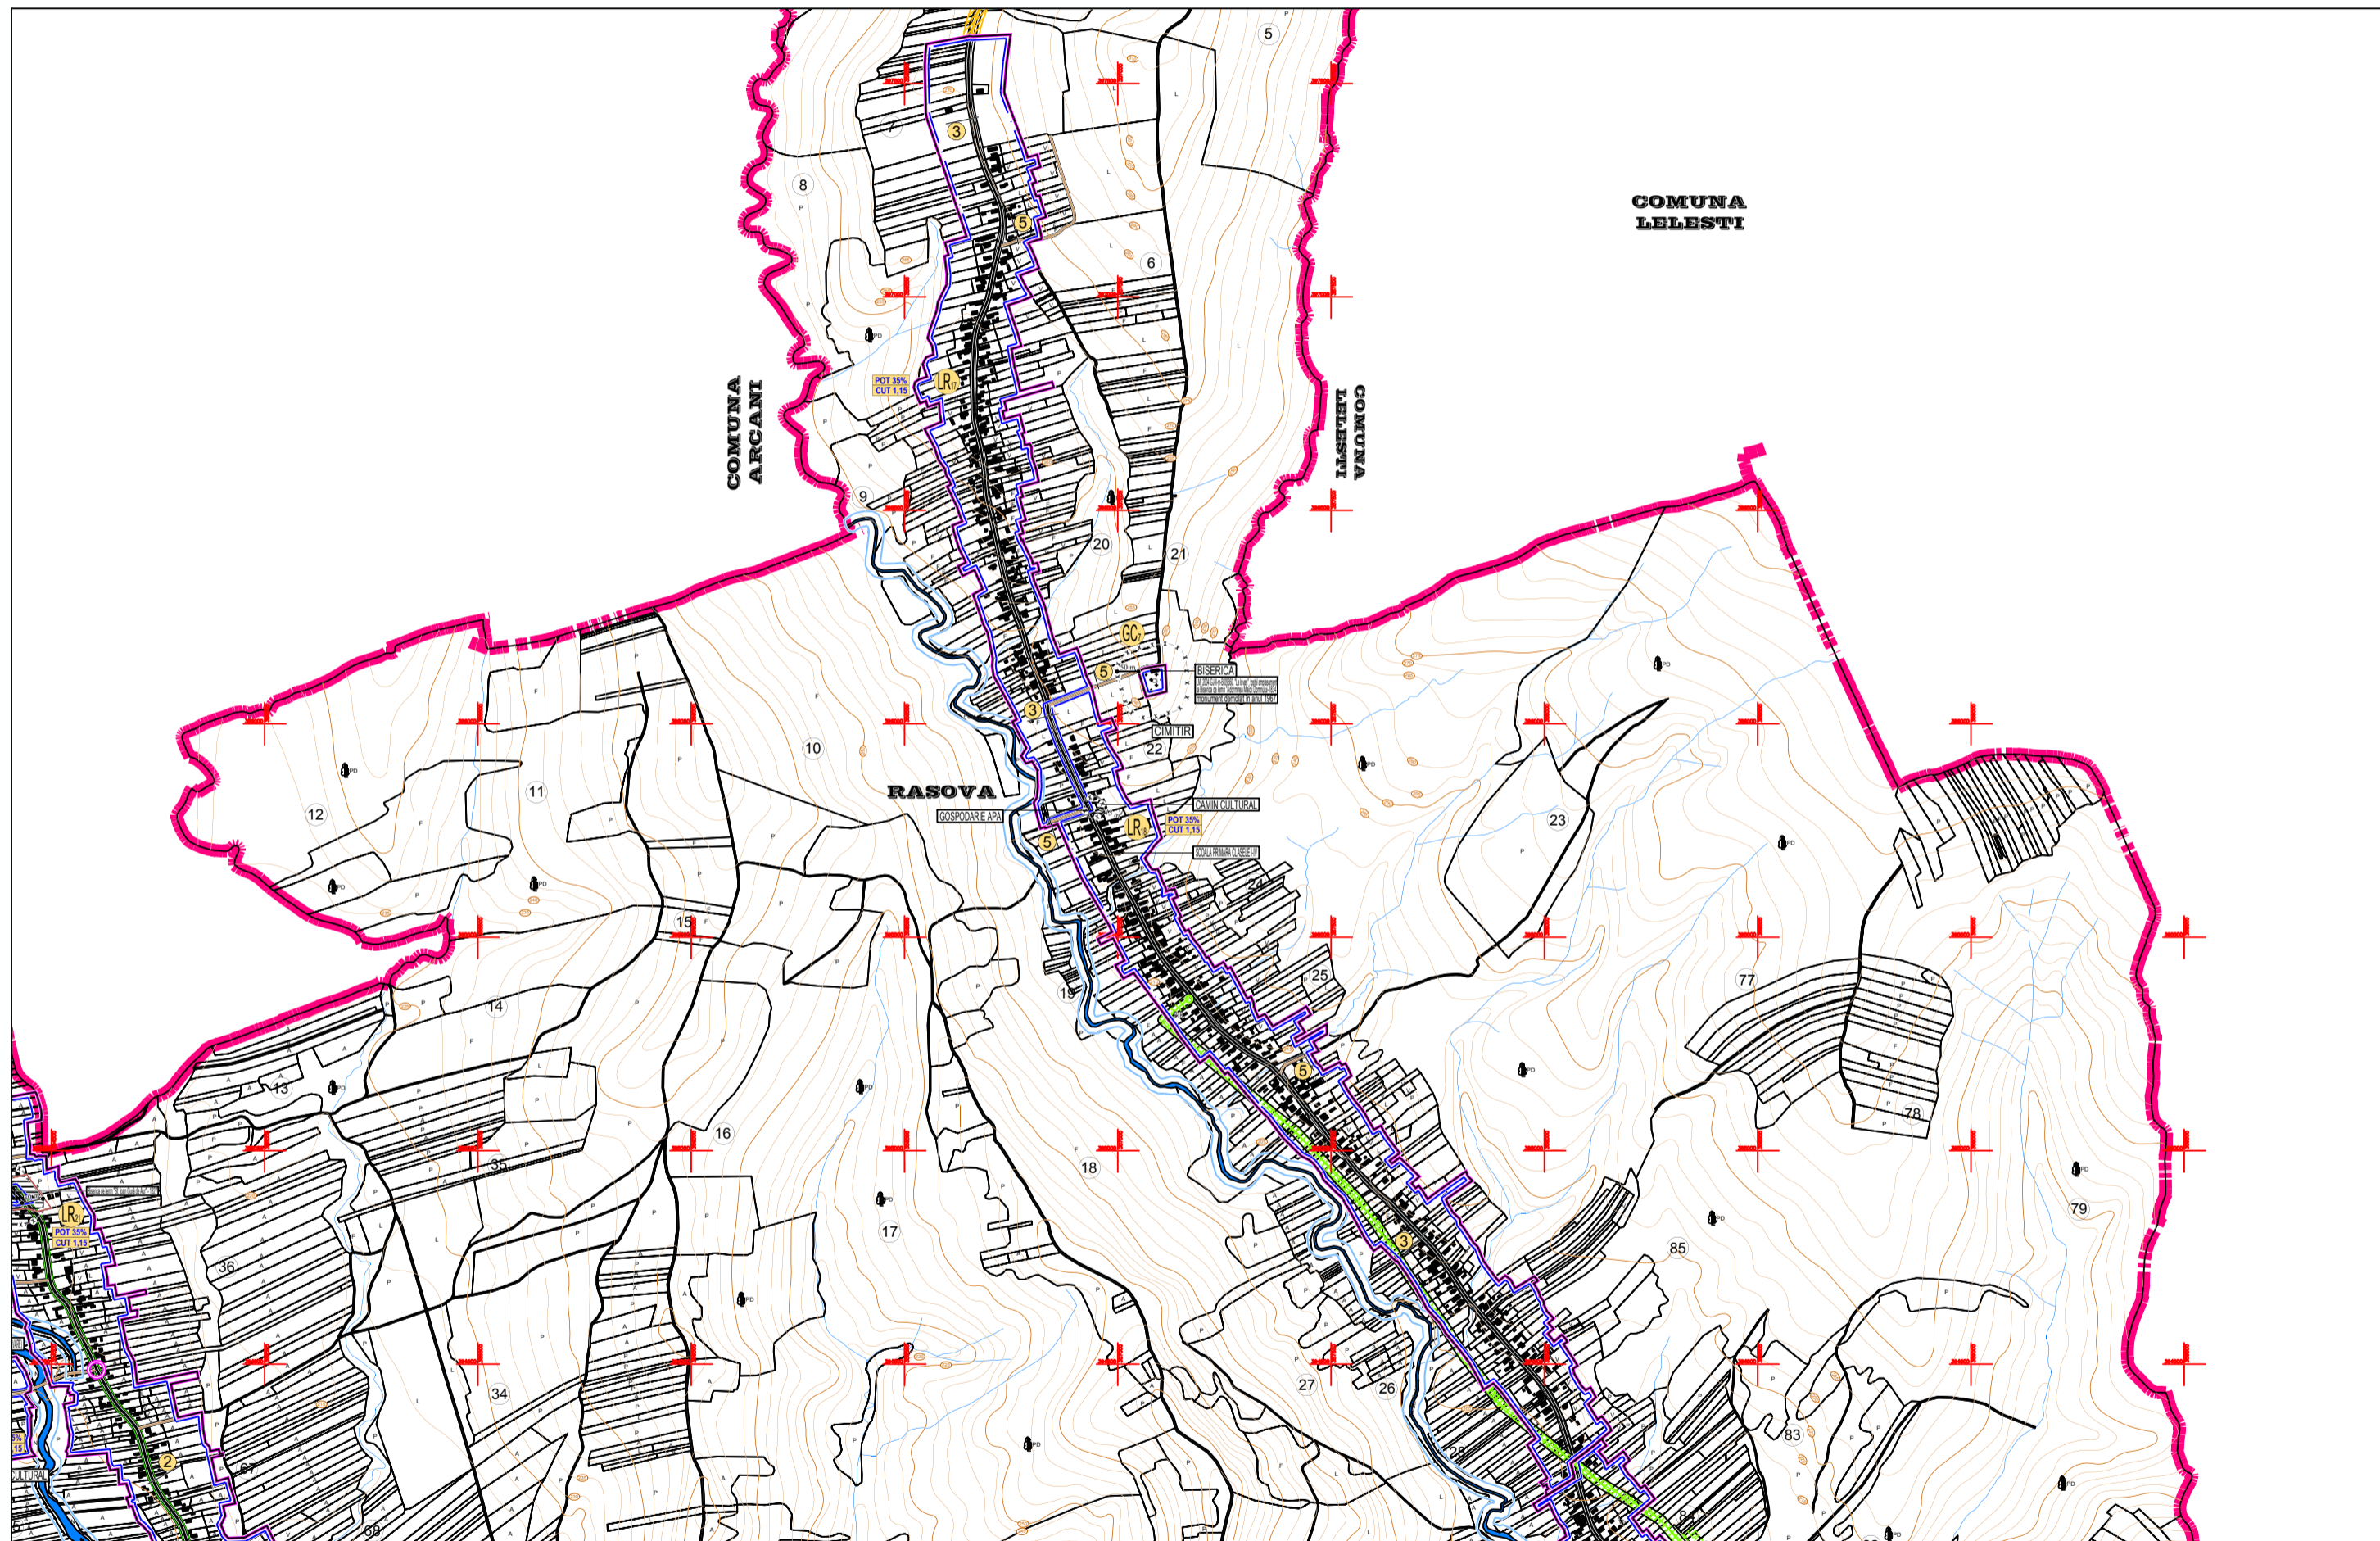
COMUNA LELESTI

COMUNA ARCANI

COMUNA LELESTI

5
3
8
5
6
POT 35%
CUT 1,15
LR17
9
20
21
GC7
5
BISERICA
monument demolat in anul 1960
3
CIMITIR
22
10
RASOVA
11
12
GOSPODARIE APA
CAMIN CULTURAL
LR18
POT 35%
CUT 1,15
5
SCOALA PRIMARA CLASELE I-IV
23
24
15
14
25
77
19
5
13
16
18
78
35
LR21
POT 35%
CUT 1,15
17
79
36
3
85
34
27
26
83
2
28
67
68
84
CULTURAL